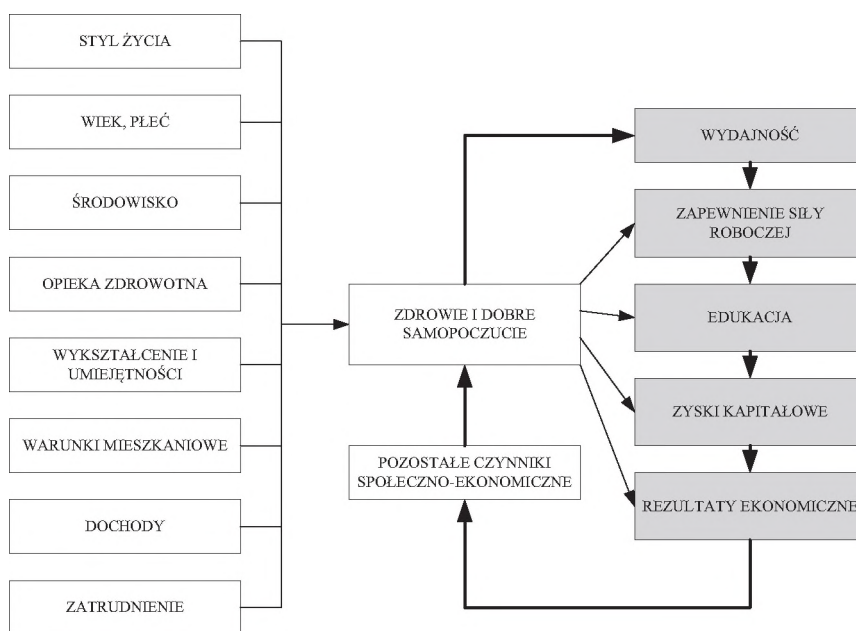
STYL ŻYCIA

WIEK, PŁEĆ

ŚRODOWISKO

OPIEKA ZDROWOTNA

WYKSZTAŁCENIE I UMIEJĘTNOŚCI

WARUNKI MIESZKANIOWE

DOCHODY

ZATRUDNIENIE

ZDROWIE I DOBRE SAMOPOCZUCIE

POZOSTAŁE CZYNNIKI SPOŁECZNO-EKONOMICZNE

WYDAJNOŚĆ

ZAPEWNIENIE SIŁY ROBOCZEJ

EDUKACJA

ZYSKI KAPITAŁOWE

REZULTATY EKONOMICZNE